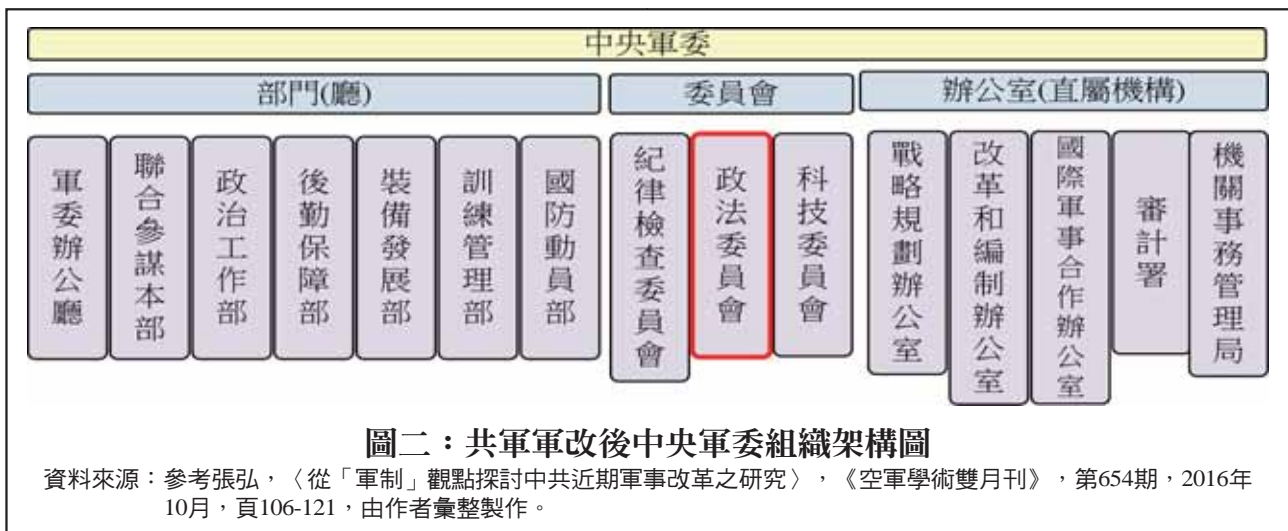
中央軍委

部門(廳)

委員會

辦公室(直屬機構)

軍委辦公廳

聯合參謀本部

政治工作部

後勤保障部

裝備發展部

訓練管理部

國防動員部

紀律檢查委員會

政法委員會

科技委員會

戰略規劃辦公室

改革和編制辦公室

國際軍事合作辦公室

審計署

機關事務管理局

圖二：共軍軍改後中央軍委組織架構圖

資料來源：參考張弘，〈從「軍制」觀點探討中共近期軍事改革之研究〉，《空軍學術雙月刊》，第654期，2016年10月，頁106-121，由作者彙整製作。